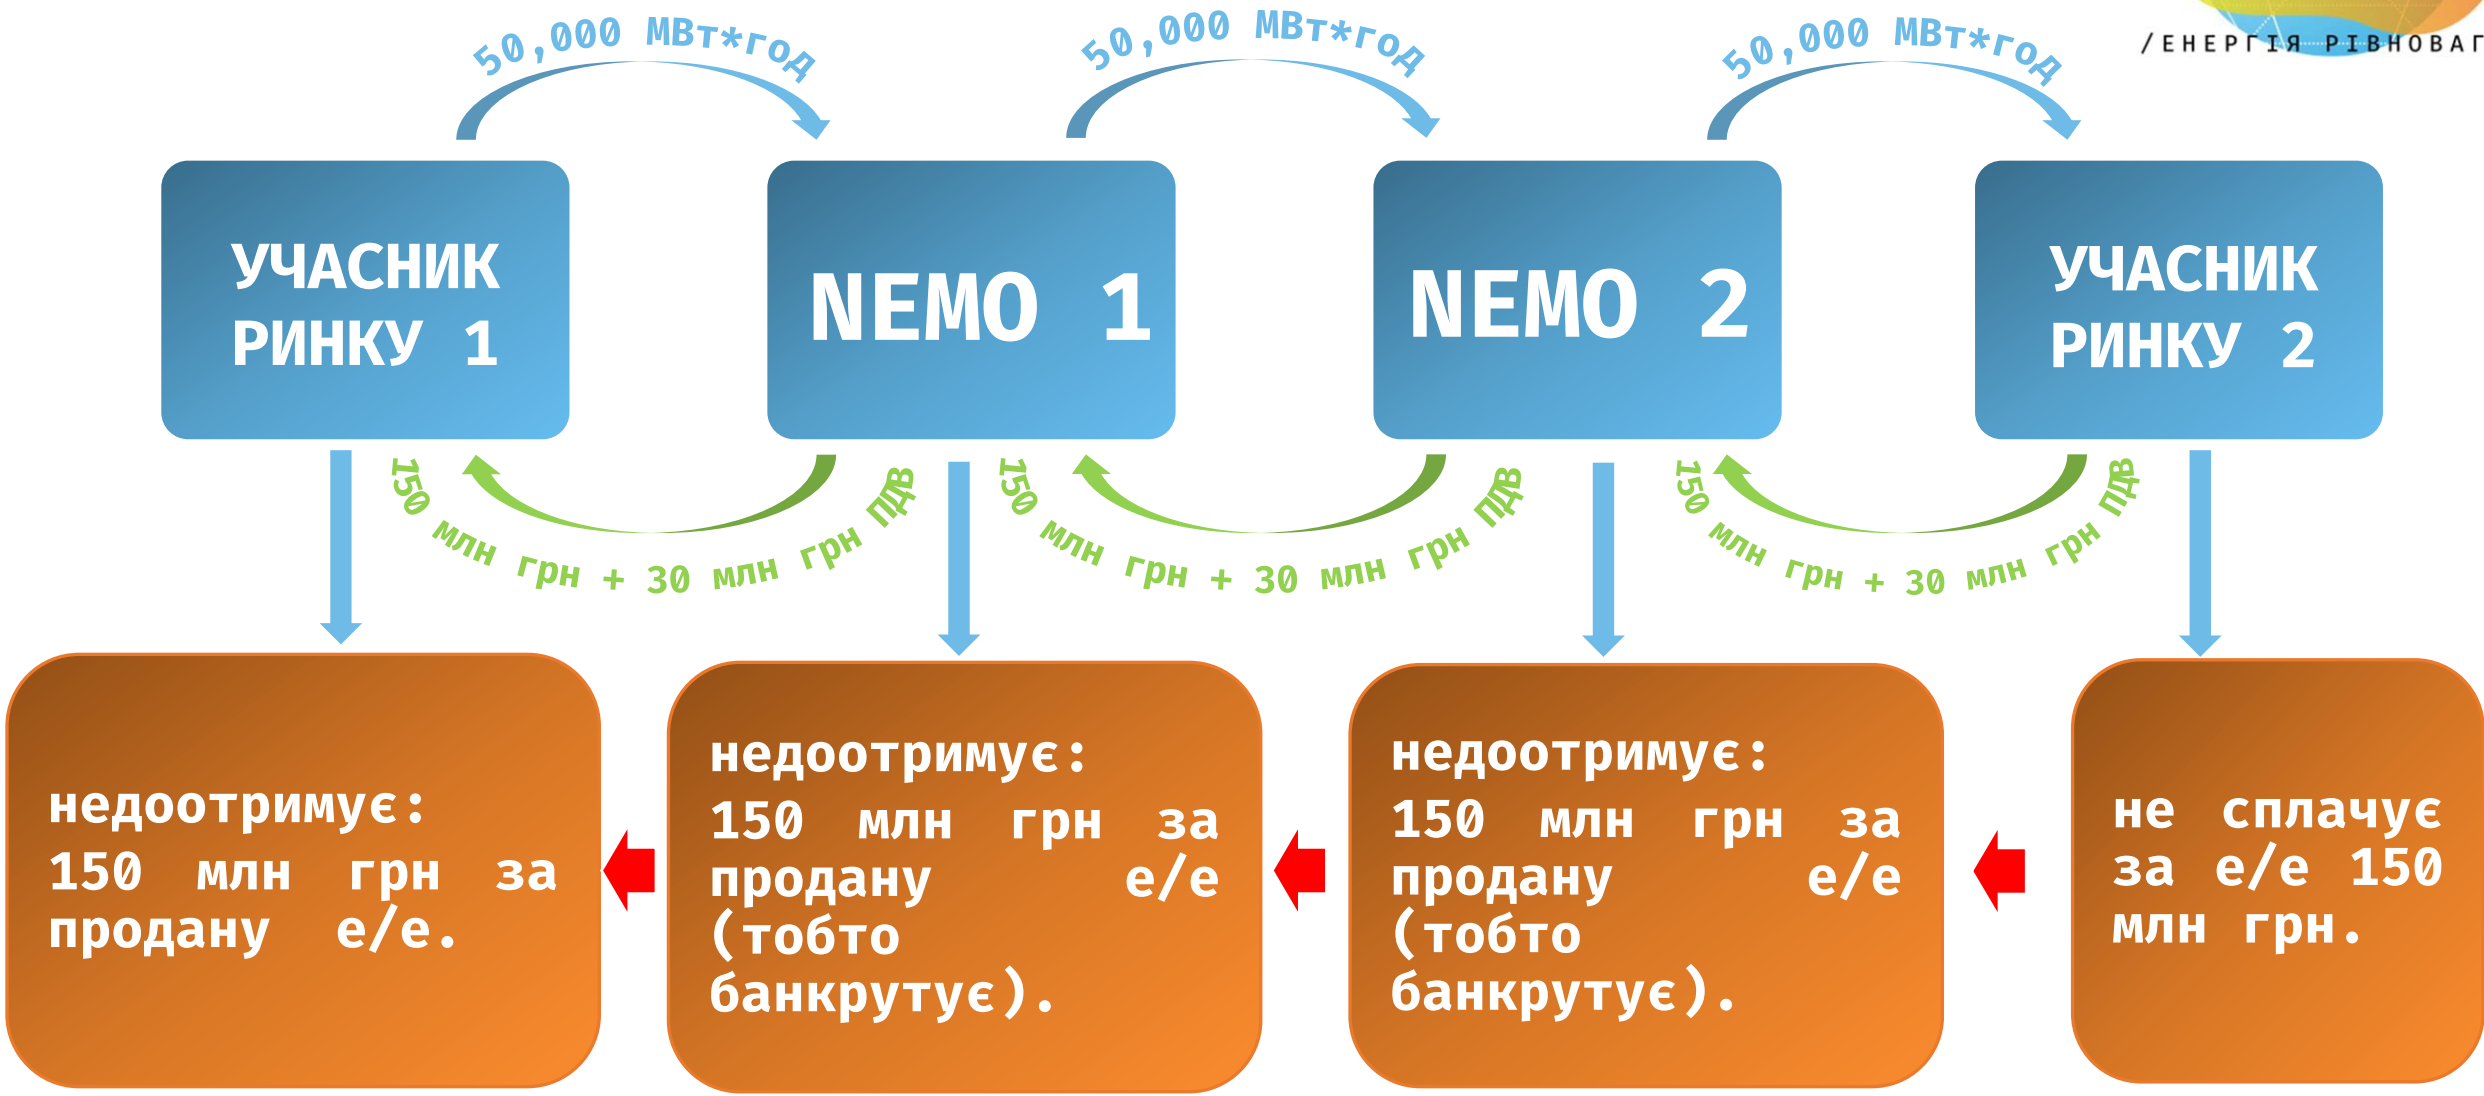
/ЕНЕРГІЯ РІВНОВАГ

50,000 МВт*год

50,000 МВт*год

50,000 МВт*год

УЧАСНИК РИНКУ 1

NEMO 1

NEMO 2

УЧАСНИК РИНКУ 2

150 млн грн + 30 млн грн ПДВ

150 млн грн + 30 млн грн ПДВ

150 млн грн + 30 млн грн ПДВ

недоотримує: 150 млн грн за продану е/е.

недоотримує: 150 млн грн за продану е/е (тобто банкрутує).

недоотримує: 150 млн грн за продану е/е (тобто банкрутує).

не сплачує за е/е 150 млн грн.